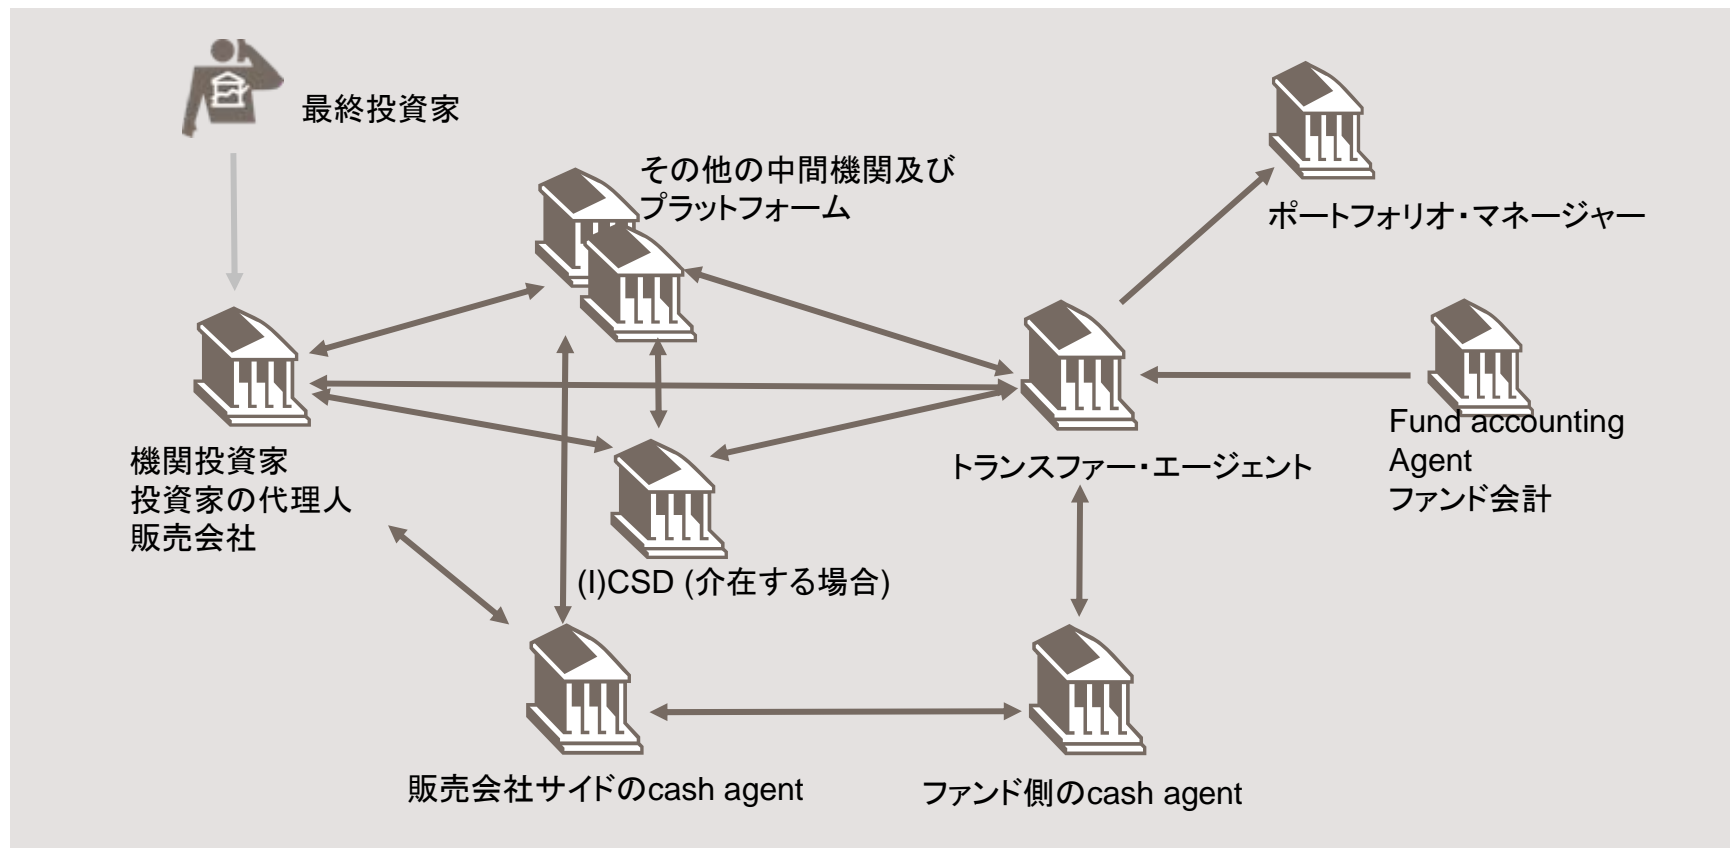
最終投資家

その他の中間機関及び
プラットフォーム

ポートフォリオ・マネージャー

機関投資家
投資家の代理人
販売会社

トランスファー・エージェント

Fund accounting
Agent
ファンド会計

(I)CSD (介在する場合)

販売会社サイドのcash agent

ファンド側のcash agent